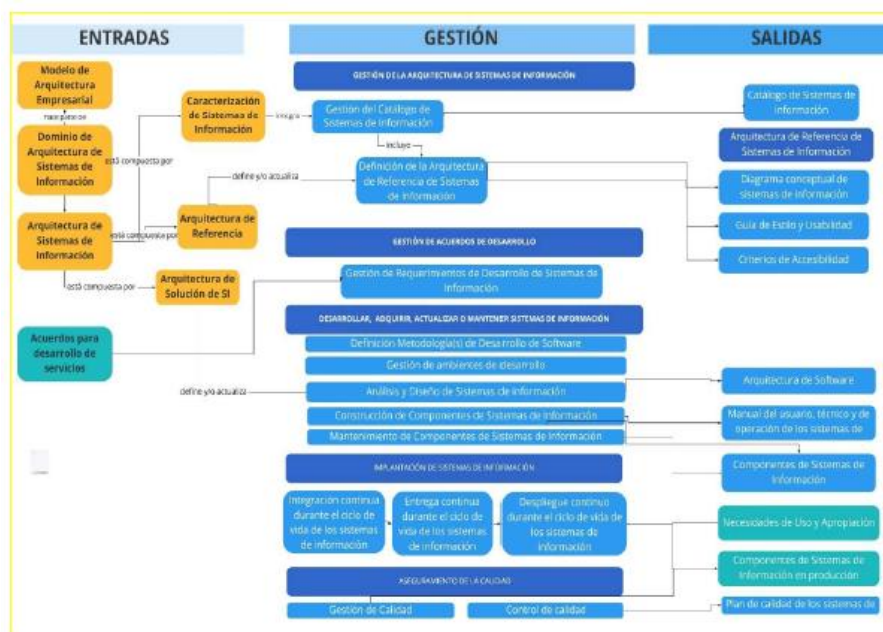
ENTRADAS

GESTIÓN

SALIDAS

Modelo de Arquitectura Empresarial

hace parte de

Dominio de Arquitectura de Sistemas de Información

está compuesta por

Arquitectura de Sistemas de Información

está compuesta por

Caracterización de Sistemas de Información

Arquitectura de Referencia

Arquitectura de Solución de SI

Acuerdos para desarrollo de servicios

GESTIÓN DE LA ARQUITECTURA DE SISTEMAS DE INFORMACIÓN

integra

Gestión del Catálogo de Sistemas de Información

incluye

define y/o actualiza

Definición de la Arquitectura de Referencia de Sistemas de Información

GESTIÓN DE ACUERDOS DE DESARROLLO

Gestión de Requerimientos de Desarrollo de Sistemas de Información

DESARROLLAR, ADQUIRIR, ACTUALIZAR O MANTENER SISTEMAS DE INFORMACIÓN

Definición Metodología(s) de Desarrollo de Software

Gestión de ambientes de desarrollo

define y/o actualiza

Análisis y Diseño de Sistemas de Información

Construcción de Componentes de Sistemas de Información

Mantenimiento de Componentes de Sistemas de Información

IMPLANTACIÓN DE SISTEMAS DE INFORMACIÓN

Integración continua durante el ciclo de vida de los sistemas de información

Entrega continua durante el ciclo de vida de los sistemas de información

Despliegue continuo durante el ciclo de vida de los sistemas de información

ASEGURAMIENTO DE LA CALIDAD

Gestión de Calidad

Control de calidad

Catálogo de Sistemas de Información

Arquitectura de Referencia de Sistemas de Información

Diagrama conceptual de sistemas de información

Guía de Estilo y Usabilidad

Criterios de Accesibilidad

Arquitectura de Software

Manual del usuario, técnico y de operación de los sistemas de

Componentes de Sistemas de Información

Necesidades de Uso y Apropiación

Componentes de Sistemas de Información en producción

Plan de calidad de los sistemas de